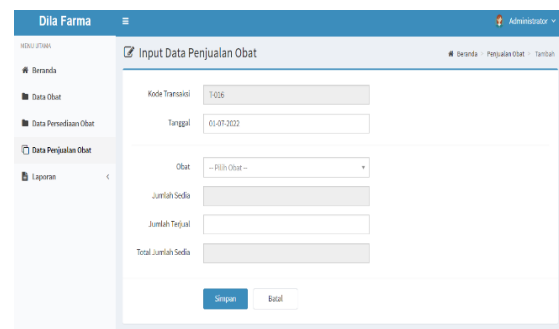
Dila Farma
≡
Administrator

MENU UTAMA
Beranda
Data Obat
Data Persediaan Obat
Data Penjualan Obat
Laporan

Input Data Penjualan Obat
Beranda > Penjualan Obat > Tambah

Kode Transaksi
T-016
Tanggal
01-07-2022
Obat
-- Pilih Obat --
Jumlah Sedia
Jumlah Terjual
Total Jumlah Sedia
Simpan
Batal